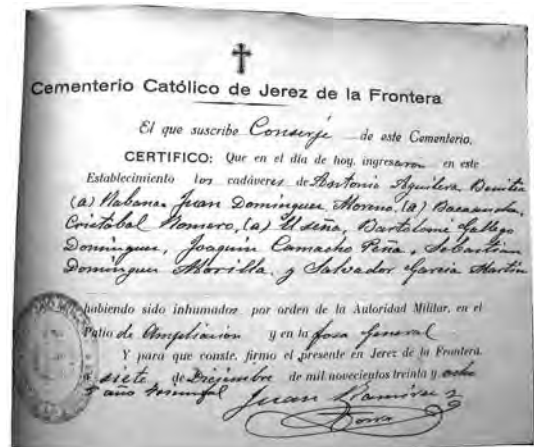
†

Cementerio Católico de Jerez de la Frontera

El que suscribe Conserje de este Cementerio.

CERTIFICO: Que en el día de hoy, ingresaron en este Establecimiento los cadáveres de Antonio Aguilera Benítez (a) Habana, Juan Domínguez Moreno (a) Barrancón, Cristobal Romero, (a) Useña, Bartolomé Gallego Domínguez, Joaquín Camacho Peña, Sebastián Domínguez Morilla, y Salvador García Martín

habiendo sido inhumados por orden de la Autoridad Militar, en el Patio de Ampliación y en la fosa general

Y para que conste, firmo el presente en Jerez de la Frontera, a siete de Diciembre de mil novecientos treinta y ocho 2º año triunfal

Juan Ramírez
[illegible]